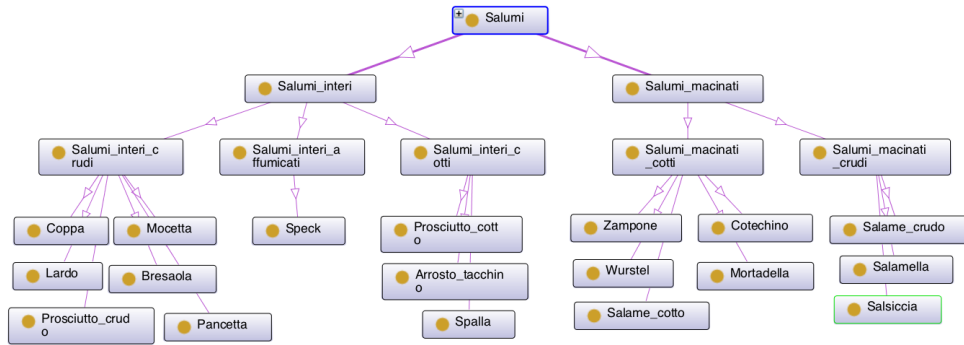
+ Salumi

Salumi_interi

Salumi_macinati

Salumi_interi_crudi

Salumi_interi_affumicati

Salumi_interi_cotti

Salumi_macinati_cotti

Salumi_macinati_crudi

Coppa

Mocetta

Speck

Prosciutto_cotto

Zampone

Cotechino

Salame_crudo

Lardo

Bresaola

Arrosto_tacchino

Wurstel

Mortadella

Salamella

Prosciutto_crudo

Pancetta

Spalla

Salame_cotto

Salsiccia